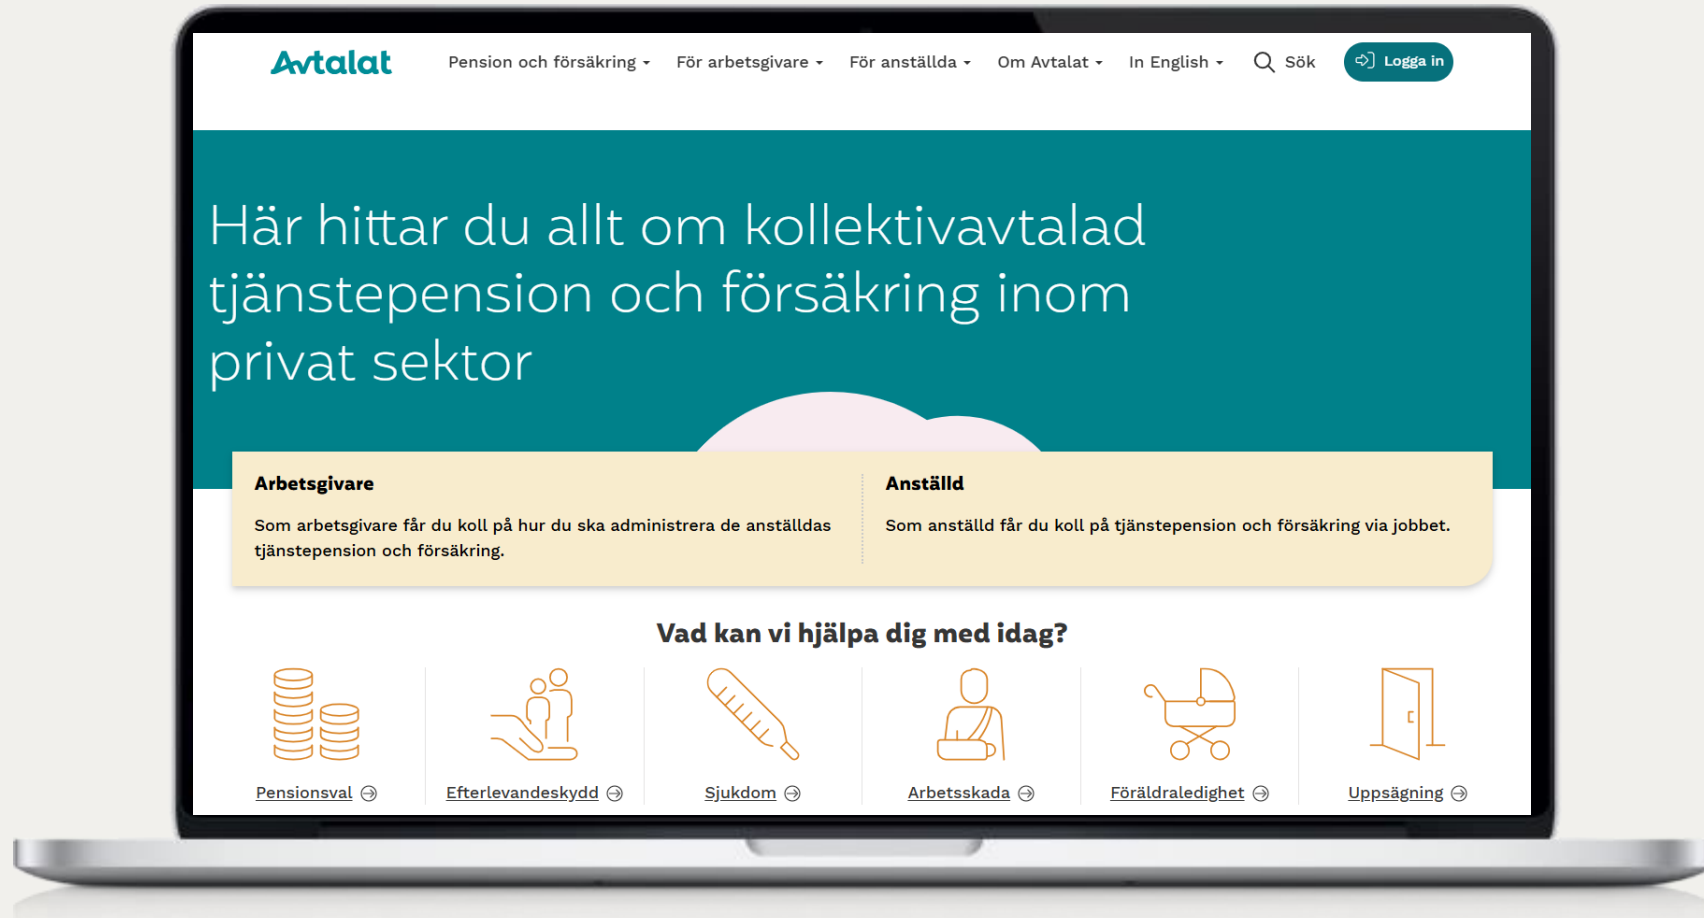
Avtalat

Pension och försäkring For arbetsgivare För anställda Om Avtalat In English Sök Logga in

Här hittar du allt om kollektivavtalad tjänstepension och försäkring inom privat sektor

Arbetsgivare

Som arbetsgivare får du koll på hur du ska administrera de anställdas tjänstepension och försäkring.

Anställd

Som anställd får du koll på tjänstepension och försäkring via jobbet.

Vad kan vi hjälpa dig med idag?

Pensionsval

Efterlevandeskydd

Sjukdom

Arbetsskada

Föräldraledighet

Uppsägning